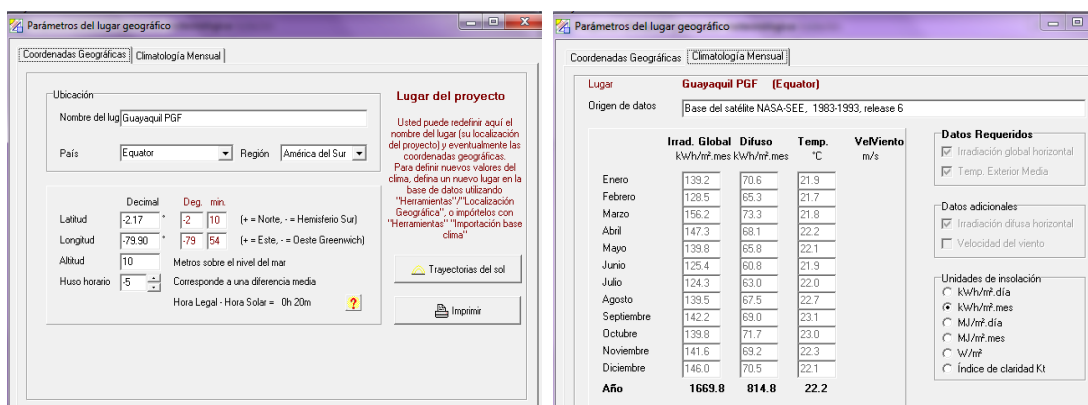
Parámetros del lugar geográfico

Coordenadas Geográficas | Climatología Mensual

Ubicación

Nombre del lug Guayaquil PGF

País Equator Región América del Sur

Lugar del proyecto

Usted puede redefinir aquí el nombre del lugar (su localización del proyecto) y eventualmente las coordenadas geográficas. Para definir nuevos valores del clima, defina un nuevo lugar en la base de datos utilizando "Herramientas"/"Localización Geográfica", o impórtelos con "Herramientas" "Importación base clima"

Decimal Deg. min.

Latitud -2.17 ° -2 10 (+ = Norte, - = Hemisferio Sur)

Longitud -79.90 ° -79 54 (+ = Este, - = Oeste Greenwich)

Altitud 10 Metros sobre el nivel del mar

Huso horario -5 Corresponde a una diferencia media

Hora Legal - Hora Solar = 0h 20m ?

Trayectorias del sol

Imprimir

Parámetros del lugar geográfico

Coordenadas Geográficas | Climatología Mensual

Lugar Guayaquil PGF (Equator)

Origen de datos Base del satélite NASA-SEE, 1983-1993, release 6

| | Irrad. Global kWh/m².mes | Difuso kWh/m².mes | Temp. °C | VelViento m/s |
|---|---|---|---|---|
| Enero | 139.2 | 70.6 | 21.9 | |
| Febrero | 128.5 | 65.3 | 21.7 | |
| Marzo | 156.2 | 73.3 | 21.8 | |
| Abril | 147.3 | 68.1 | 22.2 | |
| Mayo | 139.8 | 65.8 | 22.1 | |
| Junio | 125.4 | 60.8 | 21.9 | |
| Julio | 124.3 | 63.0 | 22.0 | |
| Agosto | 139.5 | 67.5 | 22.7 | |
| Septiembre | 142.2 | 69.0 | 23.1 | |
| Octubre | 139.8 | 71.7 | 23.0 | |
| Noviembre | 141.6 | 69.2 | 22.3 | |
| Diciembre | 146.0 | 70.5 | 22.1 | |
| Año | 1669.8 | 814.8 | 22.2 | |

Datos Requeridos
Irradiación global horizontal
Temp. Exterior Media

Datos adicionales
Irradiación difusa horizontal
Velocidad del viento

Unidades de insolación
kWh/m².día
kWh/m².mes
MJ/m².día
MJ/m².mes
W/m²
Índice de claridad Kt